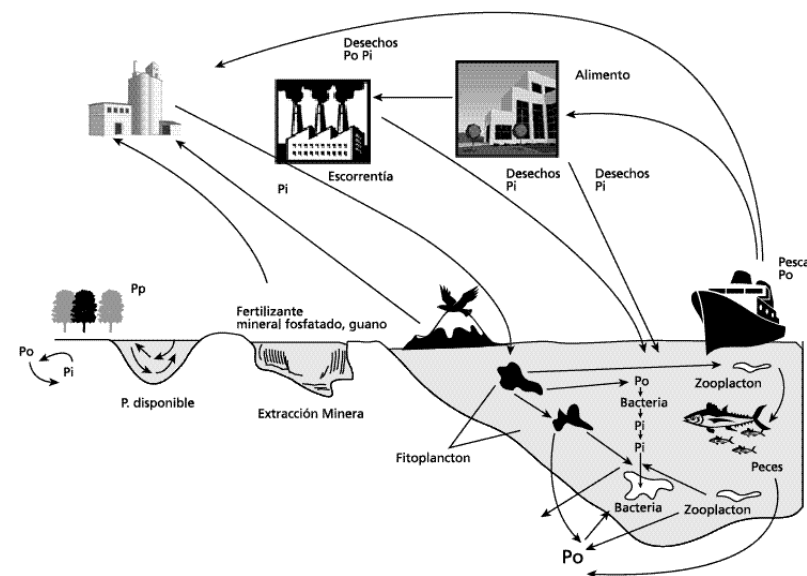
Desechos
Po Pi

Alimento

Escorrentía

Pi

Desechos
Pi

Desechos
Pi

Pesca
Po

Pp

Fertilizante
mineral fosfatado, guano

Po

Pi

P. disponible

Extracción Minera

Po
Bacteria
Pi
Pi

Zooplacton

Fitoplancton

Peces

Bacteria

Zooplacton

Po